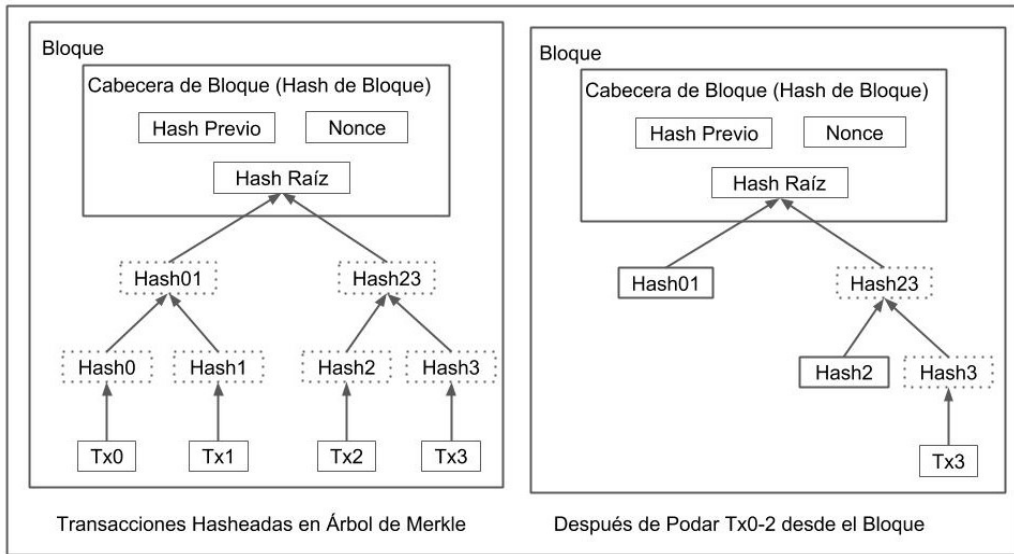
Bloque

Cabecera de Bloque (Hash de Bloque)

Hash Previo

Nonce

Hash Raíz

Hash01

Hash23

Hash0

Hash1

Hash2

Hash3

Tx0

Tx1

Tx2

Tx3

Transacciones Hasheadas en Árbol de Merkle

Bloque

Cabecera de Bloque (Hash de Bloque)

Hash Previo

Nonce

Hash Raíz

Hash01

Hash23

Hash2

Hash3

Tx3

Después de Podar Tx0-2 desde el Bloque